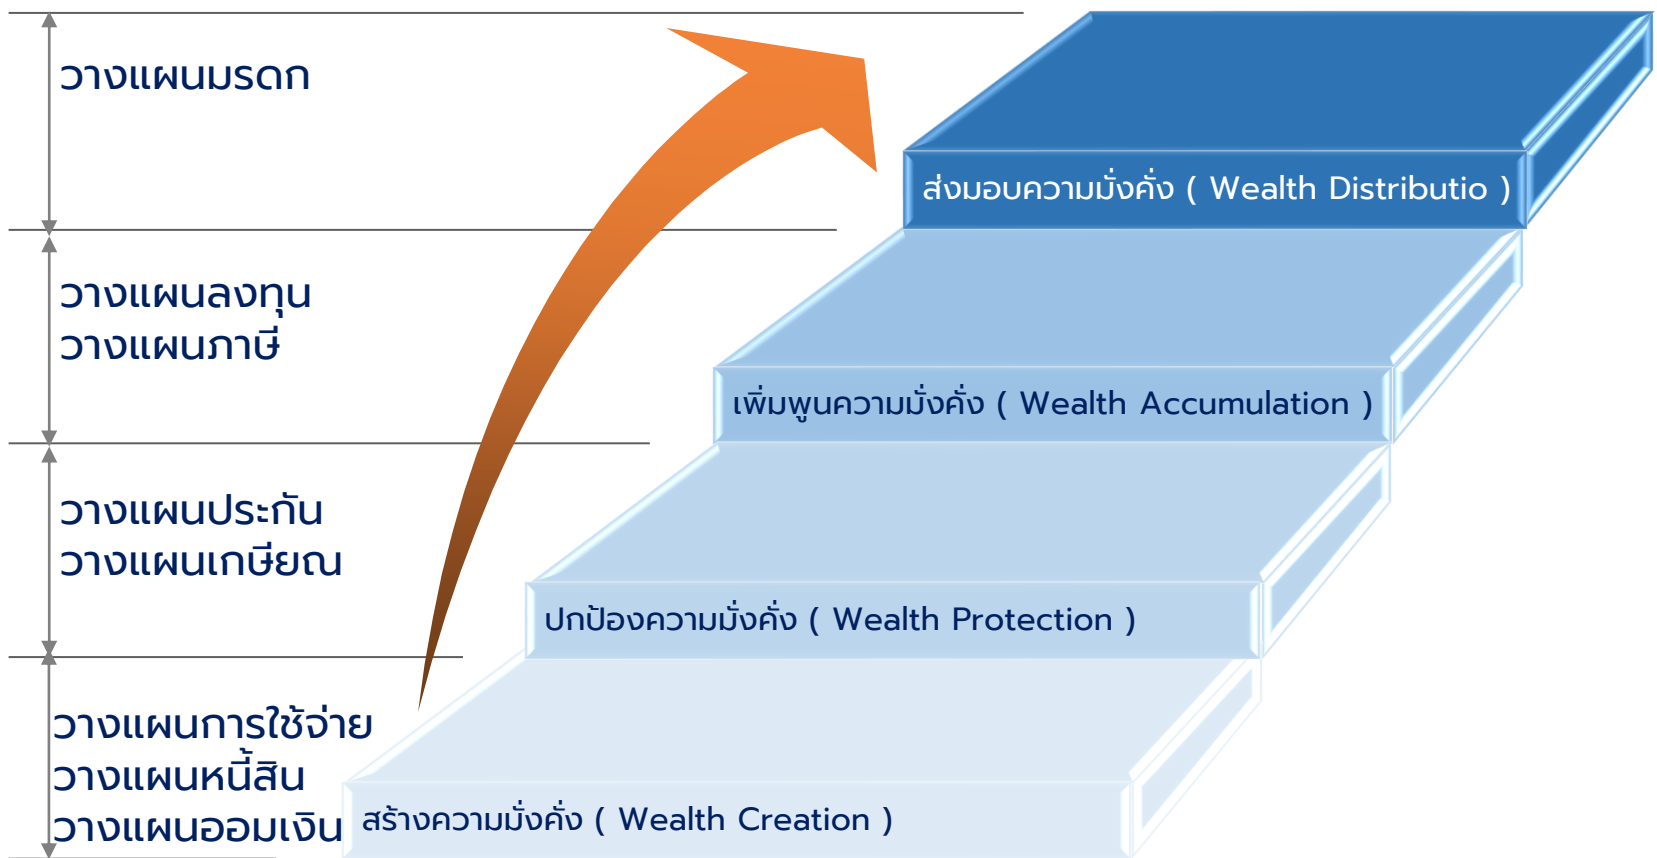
วางแผนมรดก

วางแผนลงทุน
วางแผนภาษี

วางแผนประกัน
วางแผนเกษียณ

วางแผนการใช้จ่าย
วางแผนหนี้สิน
วางแผนออมเงิน

ส่งมอบความมั่งคั่ง ( Wealth Distributio )

เพิ่มพูนความมั่งคั่ง ( Wealth Accumulation )

ปกป้องความมั่งคั่ง ( Wealth Protection )

สร้างความมั่งคั่ง ( Wealth Creation )